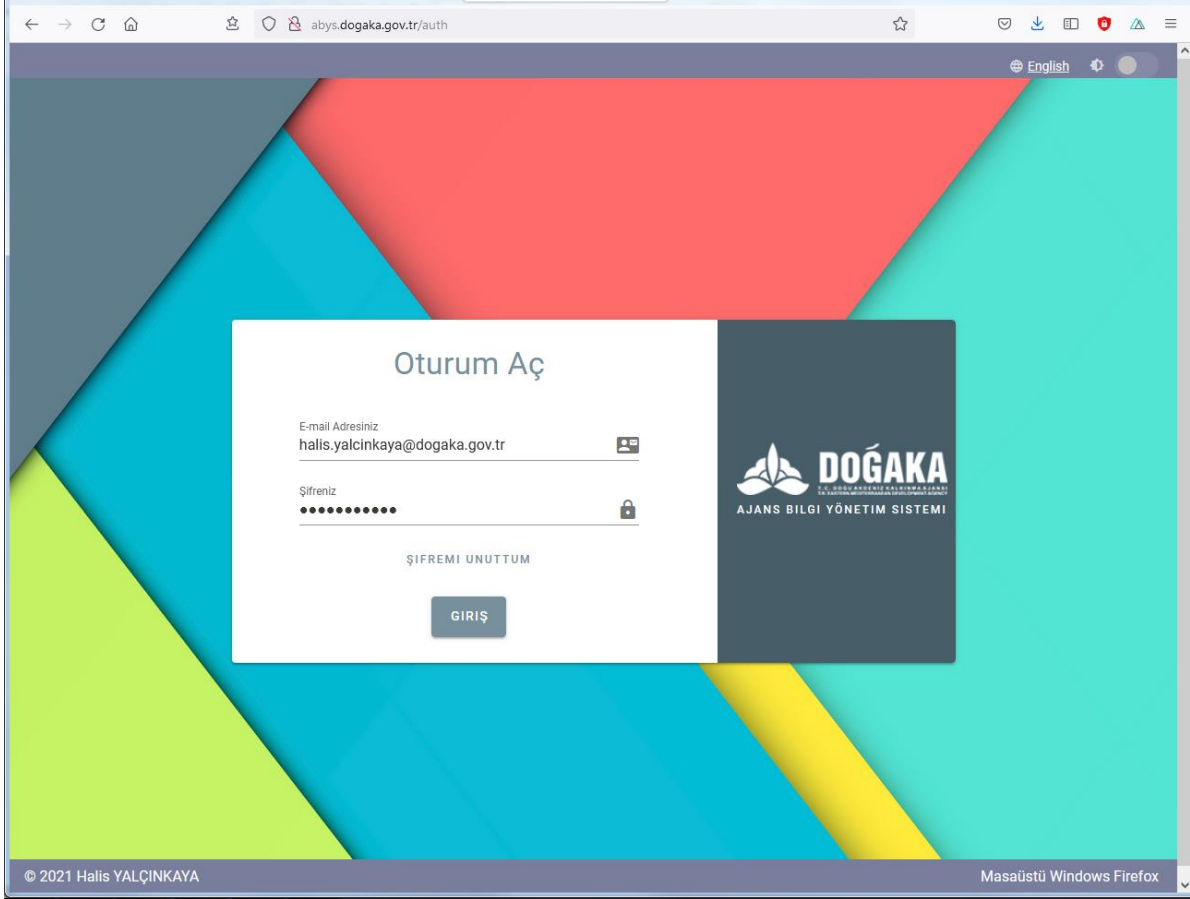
abys.dogaka.gov.tr/auth

English

Oturum Aç

E-mail Adresiniz
halis.yalcinkaya@doğaka.gov.tr

Şifreniz
•••••••••••

ŞIFREMI UNUTTUM

GIRIŞ

DOĞAKA
T.C. DOĞU AKDENİZ KALKINMA AJANSI
T.R. EASTERN MEDITERRANEAN DEVELOPMENT AGENCY
AJANS BILGI YÖNETIM SISTEMI

© 2021 Halis YALÇINKAYA

Masaüstü Windows Firefox